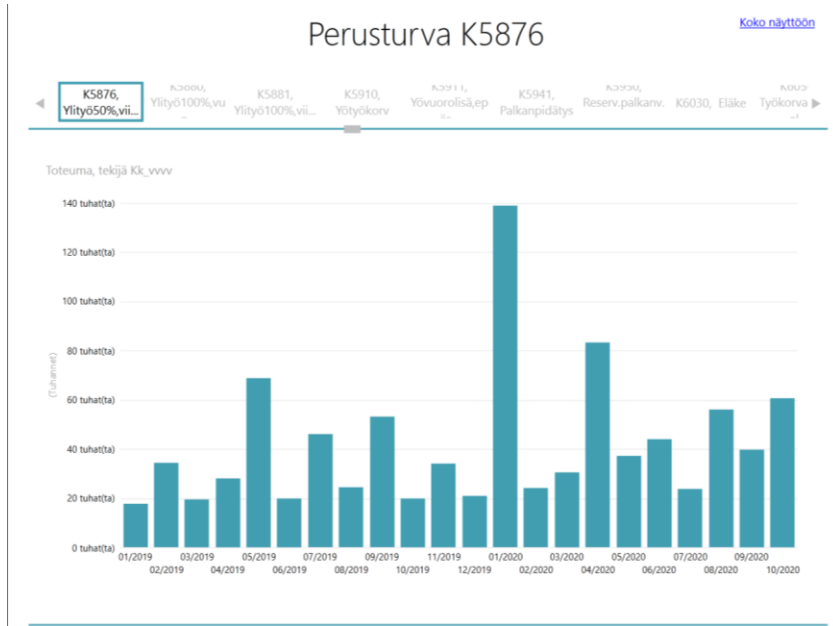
Perusturva K5876

Koko näyttöön

K5876, Ylityö50%,vii...

K5880, Ylityö100%,vu...

K5881, Ylityö100%,vii...

K5910, Yötyökorv

K5911, Yövuorolisä,ep...

K5941, Palkanpidätys

K5950, Reserv.palkanv.

K6030, Eläke

K603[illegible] Työkorva...

Toteuma, tekijä Kk_vvvv

140 tuhat(ta)
120 tuhat(ta)
100 tuhat(ta)
80 tuhat(ta)
60 tuhat(ta)
40 tuhat(ta)
20 tuhat(ta)
0 tuhat(ta)

(Tuhannet)

01/2019
02/2019
03/2019
04/2019
05/2019
06/2019
07/2019
08/2019
09/2019
10/2019
11/2019
12/2019
01/2020
02/2020
03/2020
04/2020
05/2020
06/2020
07/2020
08/2020
09/2020
10/2020